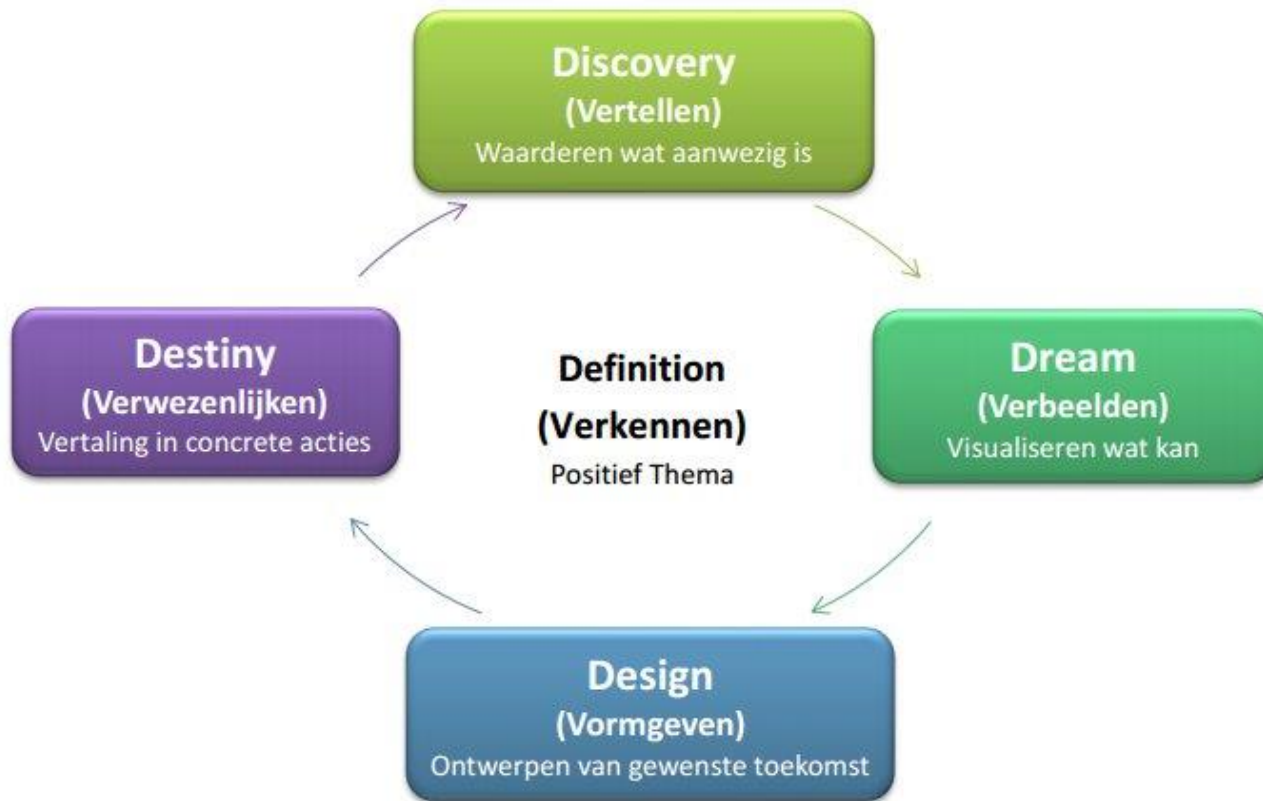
Discovery
(Vertellen)
Waarderen wat aanwezig is

Destiny
(Verwezenlijken)
Vertaling in concrete acties

Definition
(Verkennen)
Positief Thema

Dream
(Verbeelden)
Visualiseren wat kan

Design
(Vormgeven)
Ontwerpen van gewenste toekomst